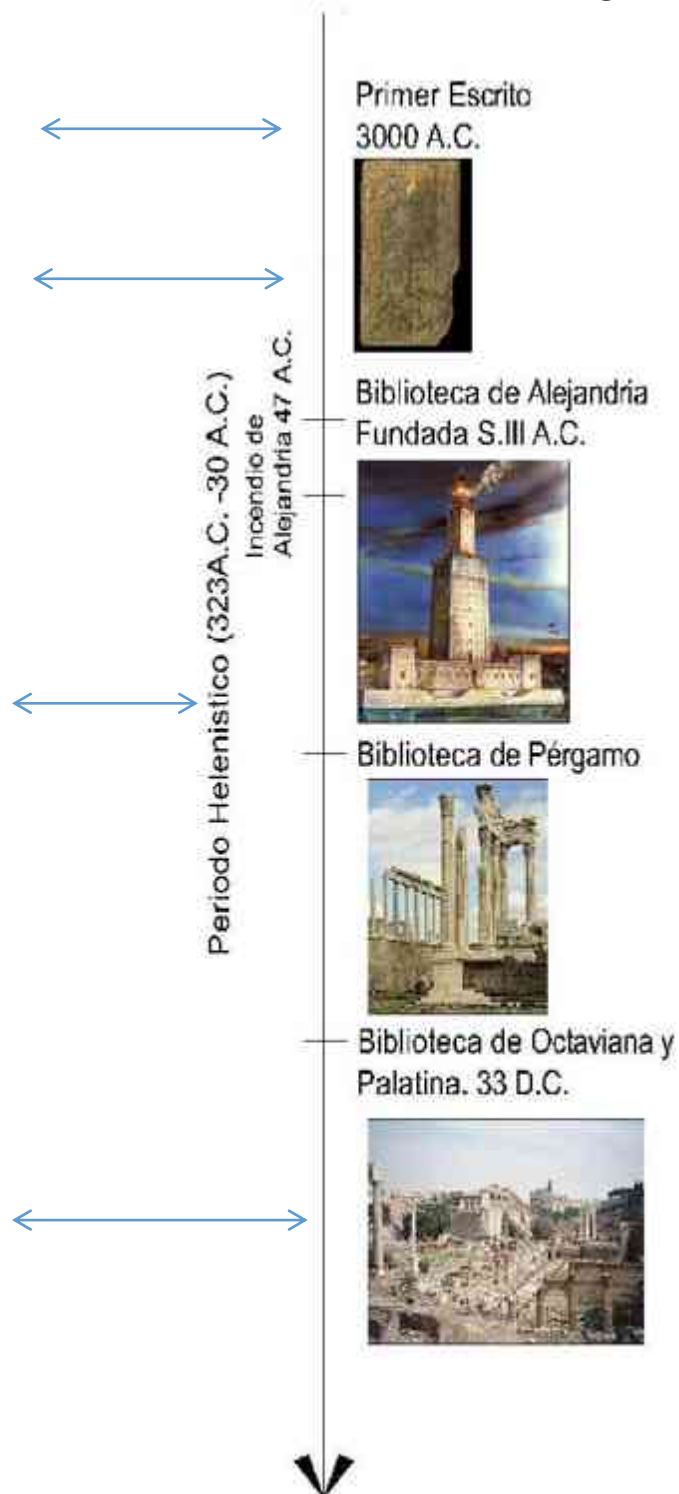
Primer Escrito
3000 A.C.

Periodo Helenistico (323A.C. -30 A.C.)

Incendio de
Alejandria 47 A.C.

Biblioteca de Alejandria
Fundada S.III A.C.

Biblioteca de Pérgamo

Biblioteca de Octaviana y
Palatina. 33 D.C.